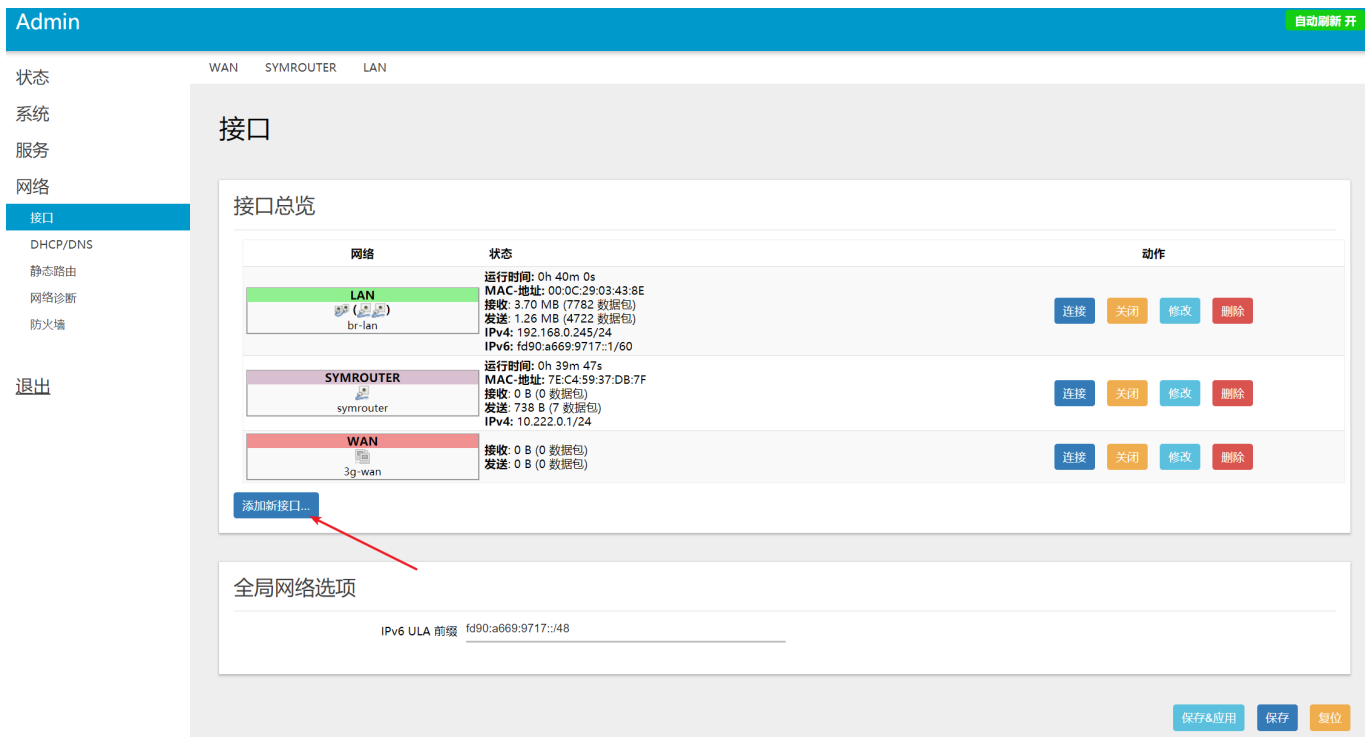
Admin

自动刷新 开

状态
系统
服务
网络
接口
DHCP/DNS
静态路由
网络诊断
防火墙

退出

WAN SYMROUTER LAN

接口

接口总览

| 网络 | 状态 | 动作 |
|---|---|---|
| LAN ( ) br-lan | **运行时间:** 0h 40m 0s **MAC-地址:** 00:0C:29:03:43:8E **接收:** 3.70 MB (7782 数据包) **发送:** 1.26 MB (4722 数据包) **IPv4:** 192.168.0.245/24 **IPv6:** fd90:a669:9717::1/60 | 连接 关闭 修改 删除 |
| SYMROUTER symrouter | **运行时间:** 0h 39m 47s **MAC-地址:** 7E:C4:59:37:DB:7F **接收:** 0 B (0 数据包) **发送:** 738 B (7 数据包) **IPv4:** 10.222.0.1/24 | 连接 关闭 修改 删除 |
| WAN 3g-wan | **接收:** 0 B (0 数据包) **发送:** 0 B (0 数据包) | 连接 关闭 修改 删除 |

添加新接口...

全局网络选项

IPv6 ULA 前缀 fd90:a669:9717::/48

保存&应用 保存 复位